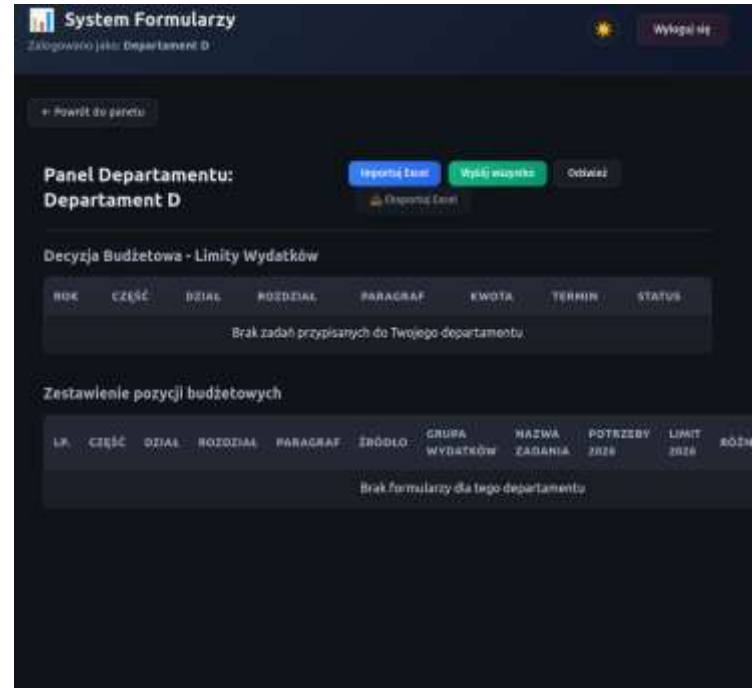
System Formularzy
Zalogowano jako: Departament D

Wyloguj się

← Powrót do panelu

Panel Departamentu: Departament D

Importuj Excel
Wyślij wszystko
Odśwież
Eksportuj Excel

Decyzja Budżetowa - Limity Wydatków

| ROK | CZĘŚĆ | DZIAŁ | ROZDZIAŁ | PARAGRAF | KWOTA | TERMIN | STATUS |
|---|---|---|---|---|---|---|---|
| Brak zadań przypisanych do Twojego departamentu | | | | | | | |

Zestawienie pozycji budżetowych

| LP. | CZĘŚĆ | DZIAŁ | ROZDZIAŁ | PARAGRAF | ŹRÓDŁO | GRUPA WYDATKÓW | NAZWA ZADANIA | POTRZEBY 2026 | LIMIT 2026 | RÓŻ |
|---|---|---|---|---|---|---|---|---|---|---|
| Brak formularzy dla tego departamentu | | | | | | | | | | |